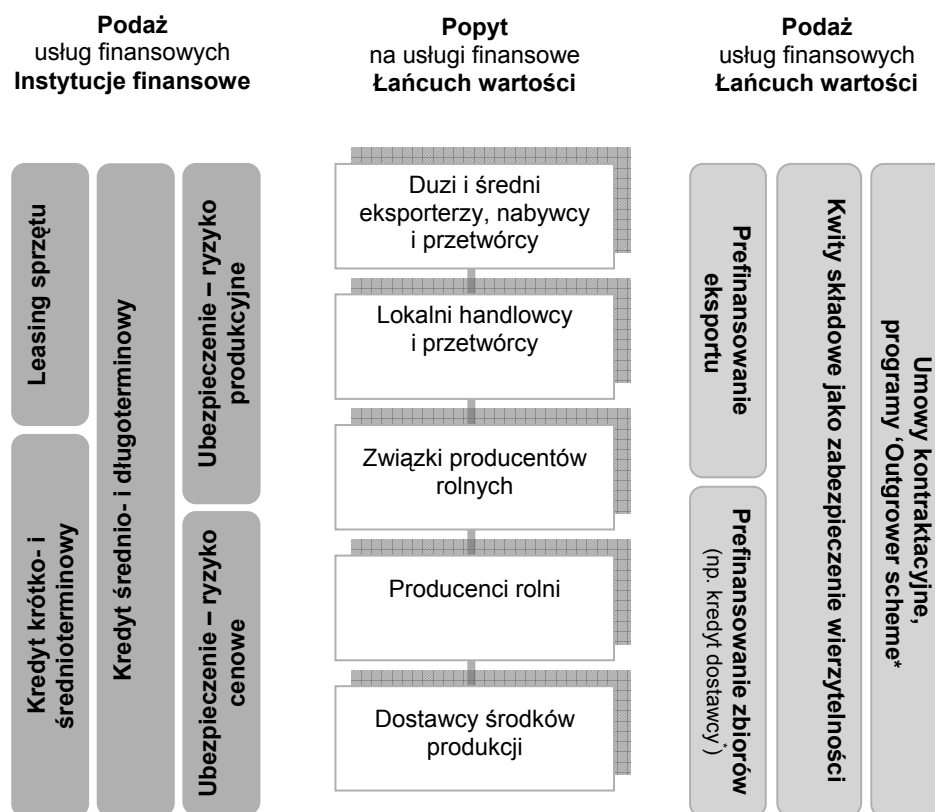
**Podaż**
usług finansowych
**Instytucje finansowe**

**Popyt**
na usługi finansowe
**Łańcuch wartości**

**Podaż**
usług finansowych
**Łańcuch wartości**

Leasing sprzętu

Kredyt krótko- i średnioterminowy

Kredyt średnio- i długoterminowy

Ubezpieczenie – ryzyko produkcyjne

Ubezpieczenie – ryzyko cenowe

Duzi i średni eksporterzy, nabywcy i przetwórcy

Lokalni handlowcy i przetwórcy

Związki producentów rolnych

Producenci rolni

Dostawcy środków produkcji

Prefinansowanie eksportu

Prefinansowanie zbiorów (np. kredyt dostawcy)

Kwity składowe jako zabezpieczenie wierzytelności

Umowy kontraktacyjne, programy 'Outgrower scheme*